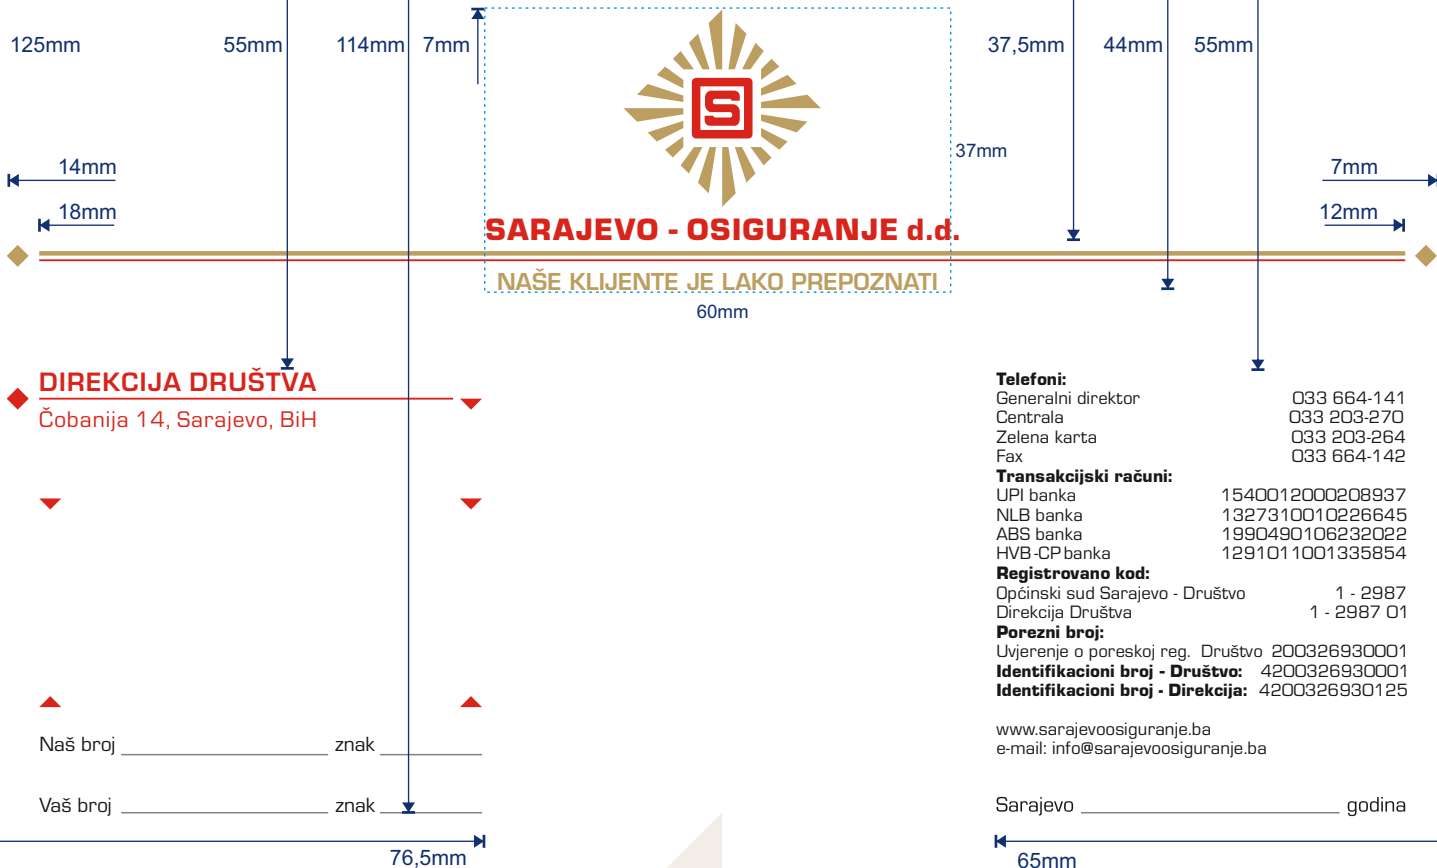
125mm 55mm 114mm 7mm

37,5mm 44mm 55mm

S

37mm

14mm
18mm

7mm
12mm

SARAJEVO - OSIGURANJE d.d.

NAŠE KLIJENTE JE LAKO PREPOZNATI

60mm

DIREKCIJA DRUŠTVA
Čobanija 14, Sarajevo, BiH

Telefoni:
Generalni direktor 033 664-141
Centrala 033 203-270
Zelena karta 033 203-264
Fax 033 664-142
Transakcijski računi:
UPI banka 1540012000208937
NLB banka 1327310010226645
ABS banka 1990490106232022
HVB-CP banka 1291011001335854
Registrovano kod:
Općinski sud Sarajevo - Društvo 1 - 2987
Direkcija Društva 1 - 2987 01
Porezni broj:
Uvjerenje o poreskoj reg. Društvo 200326930001
Identifikacioni broj - Društvo: 4200326930001
Identifikacioni broj - Direkcija: 4200326930125

www.sarajevoosiguranje.ba
e-mail: info@sarajevoosiguranje.ba

Naš broj ____________ znak ________

Vaš broj ____________ znak ________

Sarajevo ________________ godina

76,5mm

65mm